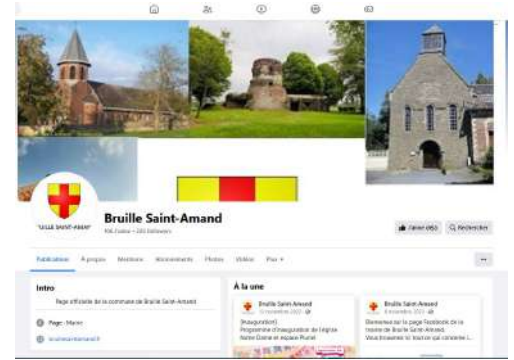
Bruille Saint-Amand

BRUILLE SAINT-AMAND

906 J'aime • 1 100 followers

J'aime déjà

Rechercher

Publications

À propos

Mentions

Abonnements

Photos

Vidéos

Plus

Intro

Page officielle de la commune de Bruille Saint-Amand

Page · Mairie

bruillesaintamand.fr

À la une

Bruille Saint-Amand

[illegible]

[Inauguration] Programme d'inauguration de l'église Notre-Dame et espace Plumé

Bruille Saint-Amand

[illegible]

Bienvenue sur la page Facebook de la mairie de Bruille Saint-Amand. Vous trouverez ici toutes les informations concernant l...